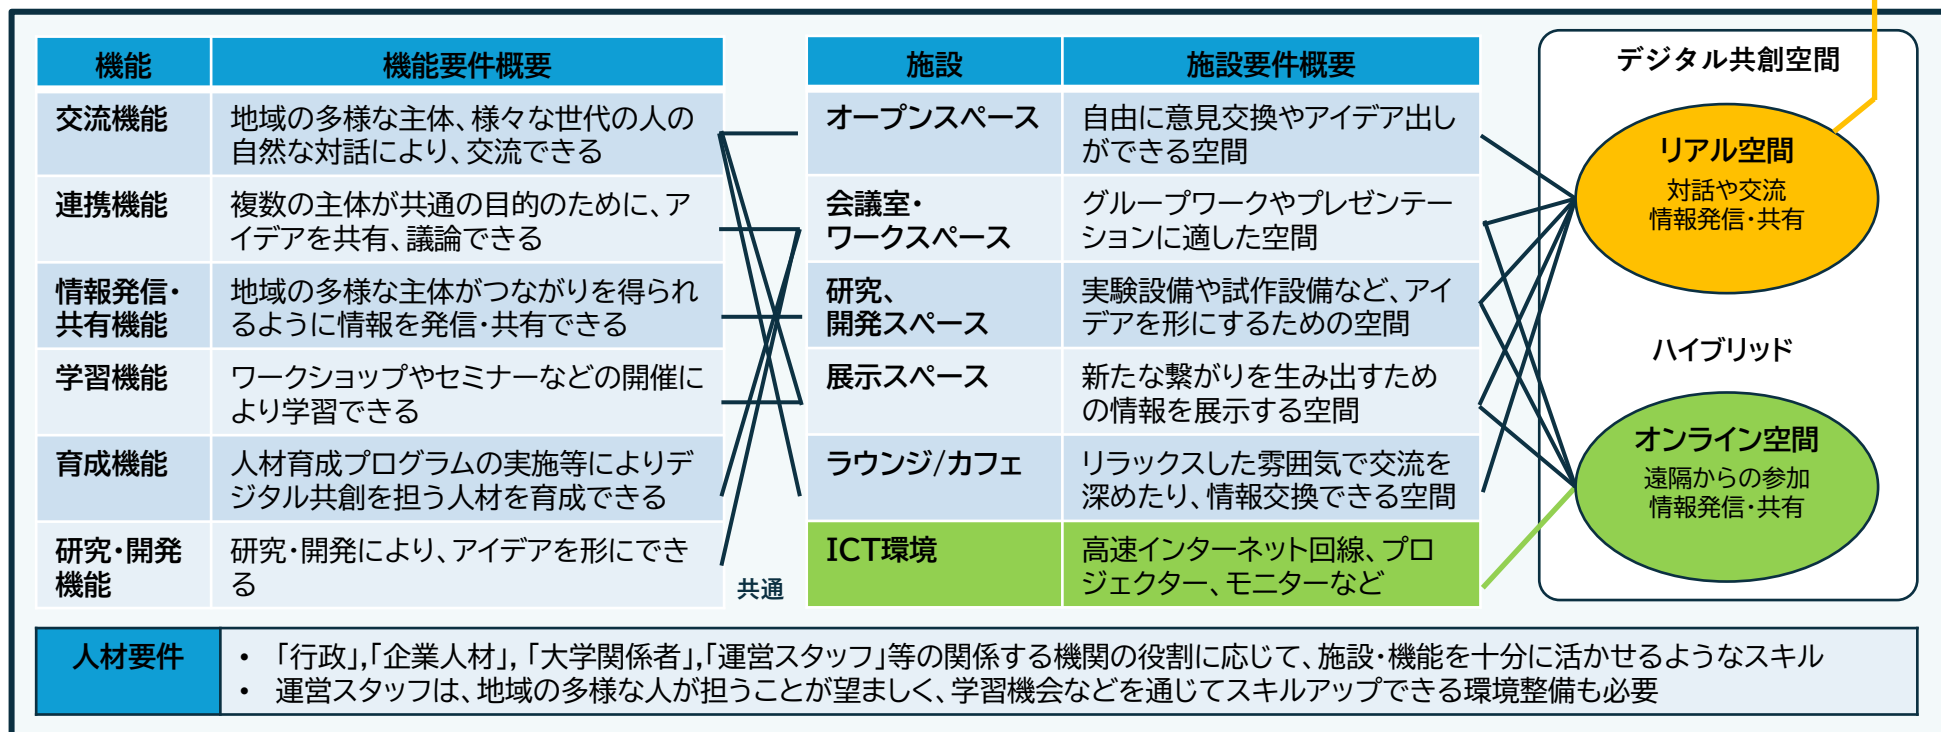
| 機能 | 機能要件概要 |
|---|---|
| 交流機能 | 地域の多様な主体、様々な世代の人の自然な対話により、交流できる |
| 連携機能 | 複数の主体が共通の目的のために、アイデアを共有、議論できる |
| 情報発信・共有機能 | 地域の多様な主体がつながりを得られるように情報を発信・共有できる |
| 学習機能 | ワークショップやセミナーなどの開催により学習できる |
| 育成機能 | 人材育成プログラムの実施等によりデジタル共創を担う人材を育成できる |
| 研究・開発機能 | 研究・開発により、アイデアを形にできる |

共通

| 施設 | 施設要件概要 |
|---|---|
| オープンスペース | 自由に意見交換やアイデア出しができる空間 |
| 会議室・ワークスペース | グループワークやプレゼンテーションに適した空間 |
| 研究、開発スペース | 実験設備や試作設備など、アイデアを形にするための空間 |
| 展示スペース | 新たな繋がりを生み出すための情報を展示する空間 |
| ラウンジ/カフェ | リラックスした雰囲気で交流を深めたり、情報交換できる空間 |
| ICT環境 | 高速インターネット回線、プロジェクター、モニターなど |

デジタル共創空間

リアル空間
対話や交流
情報発信・共有

ハイブリッド

オンライン空間
遠隔からの参加
情報発信・共有

人材要件
• 「行政」,「企業人材」, 「大学関係者」,「運営スタッフ」等の関係する機関の役割に応じて、施設・機能を十分に活かせるようなスキル
• 運営スタッフは、地域の多様な人が担うことが望ましく、学習機会などを通じてスキルアップできる環境整備も必要